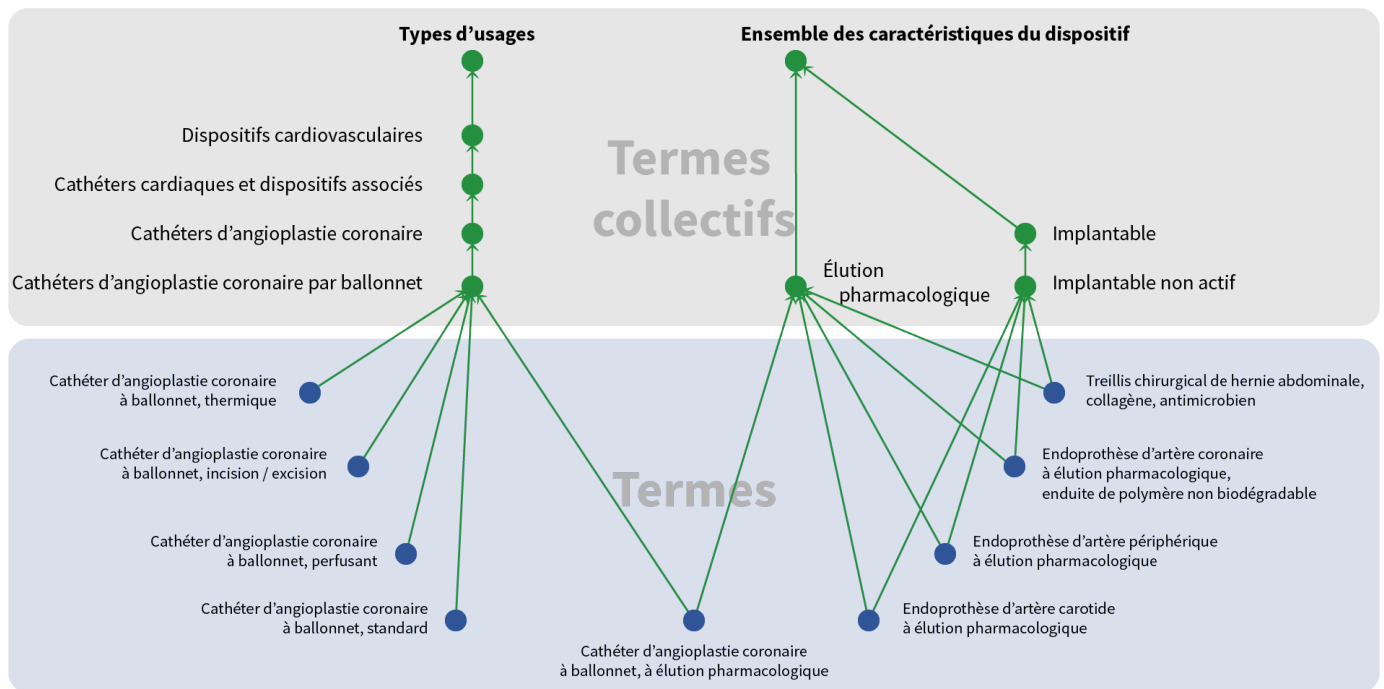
Types d’usages

Ensemble des caractéristiques du dispositif

Dispositifs cardiovasculaires

Cathéters cardiaques et dispositifs associés

Cathéters d’angioplastie coronaire

Cathéters d’angioplastie coronaire par ballonnet

Termes collectifs

Implantable

Élution pharmacologique

Implantable non actif

Cathéter d’angioplastie coronaire à ballonnet, thermique

Cathéter d’angioplastie coronaire à ballonnet, incision / excision

Cathéter d’angioplastie coronaire à ballonnet, perfusant

Cathéter d’angioplastie coronaire à ballonnet, standard

Termes

Cathéter d’angioplastie coronaire à ballonnet, à élution pharmacologique

Treillis chirurgical de hernie abdominale, collagène, antimicrobien

Endoprothèse d’artère coronaire à élution pharmacologique, enduite de polymère non biodégradable

Endoprothèse d’artère périphérique à élution pharmacologique

Endoprothèse d’artère carotide à élution pharmacologique